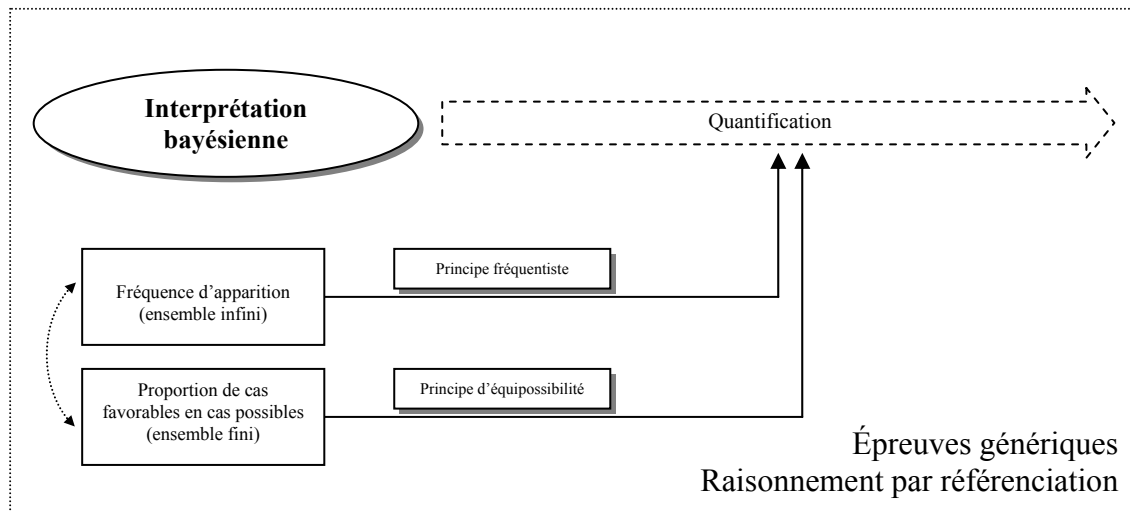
Interprétation bayésienne

Quantification

Principe fréquentiste

Fréquence d'apparition (ensemble infini)

Principe d'équipossibilité

Proportion de cas favorables en cas possibles (ensemble fini)

Épreuves génériques
Raisonnement par référenciation